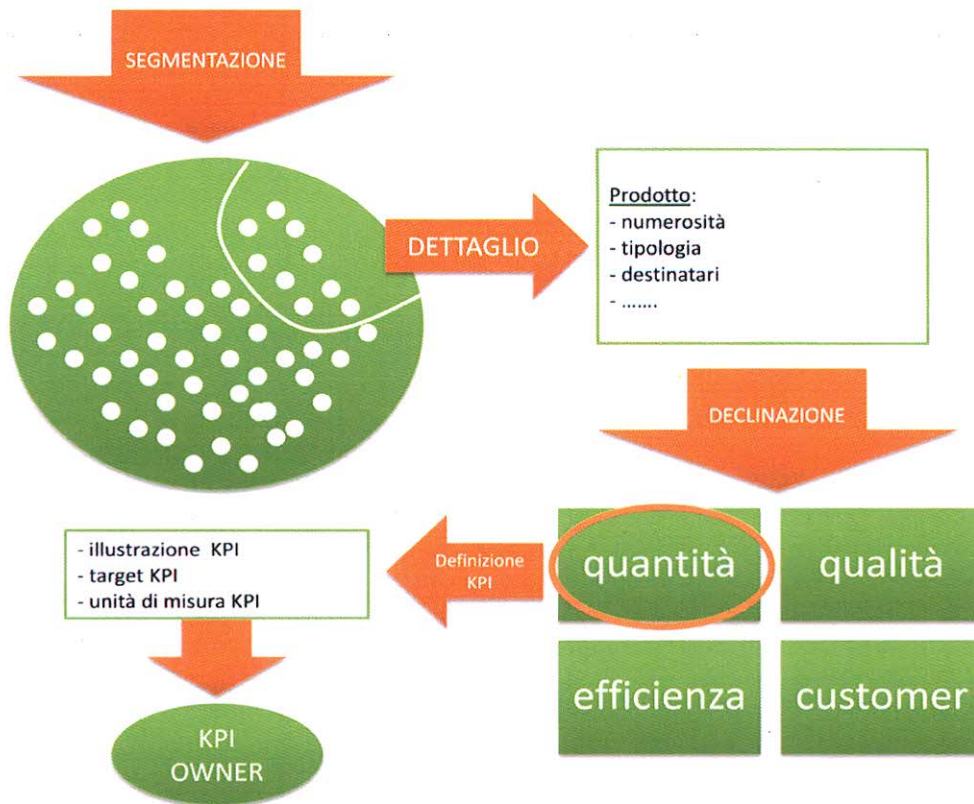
SEGMENTAZIONE

DETTAGLIO

Prodotto:
- numerosità
- tipologia
- destinatari
- .......

DECLINAZIONE

quantità

qualità

efficienza

customer

Definizione KPI

- illustrazione KPI
- target KPI
- unità di misura KPI

KPI OWNER